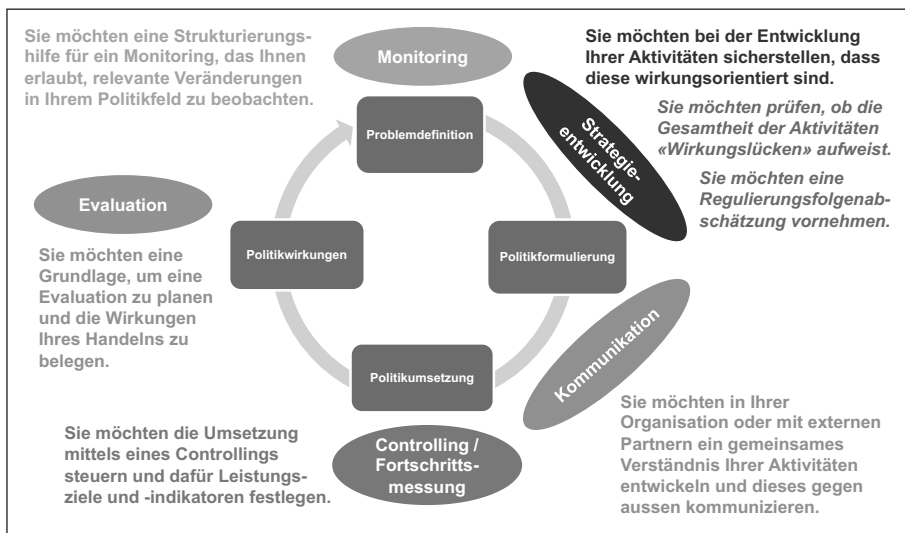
Sie möchten eine Strukturierungshilfe für ein Monitoring, das Ihnen erlaubt, relevante Veränderungen in Ihrem Politikfeld zu beobachten.

Monitoring

Sie möchten bei der Entwicklung Ihrer Aktivitäten sicherstellen, dass diese wirkungsorientiert sind.

Strategieentwicklung

Sie möchten prüfen, ob die Gesamtheit der Aktivitäten «Wirkungslücken» aufweist.

Sie möchten eine Regulierungsfolgenabschätzung vornehmen.

Problemdefinition

Evaluation

Politikwirkungen

Politikformulierung

Sie möchten eine Grundlage, um eine Evaluation zu planen und die Wirkungen Ihres Handelns zu belegen.

Kommunikation

Politikumsetzung

Sie möchten die Umsetzung mittels eines Controllings steuern und dafür Leistungsziele und -indikatoren festlegen.

Controlling / Fortschrittsmessung

Sie möchten in Ihrer Organisation oder mit externen Partnern ein gemeinsames Verständnis Ihrer Aktivitäten entwickeln und dieses gegen aussen kommunizieren.